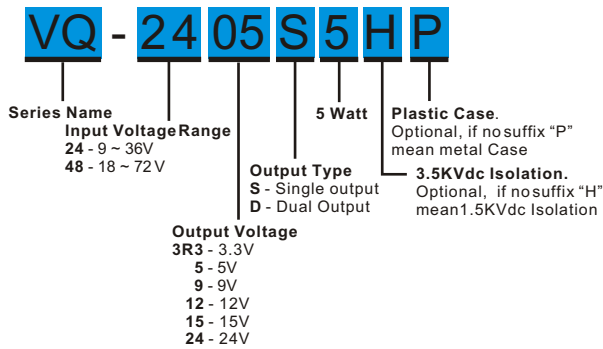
VQ - 24 05 S 5 H P

Series Name

Input Voltage Range
24 - 9 ~ 36V
48 - 18 ~ 72V

Output Voltage
3R3 - 3.3V
5 - 5V
9 - 9V
12 - 12V
15 - 15V
24 - 24V

Output Type
S - Single output
D - Dual Output

5 Watt

Plastic Case.
Optional, if no suffix "P" mean metal Case

3.5KVdc Isolation.
Optional, if no suffix "H" mean1.5KVdc Isolation